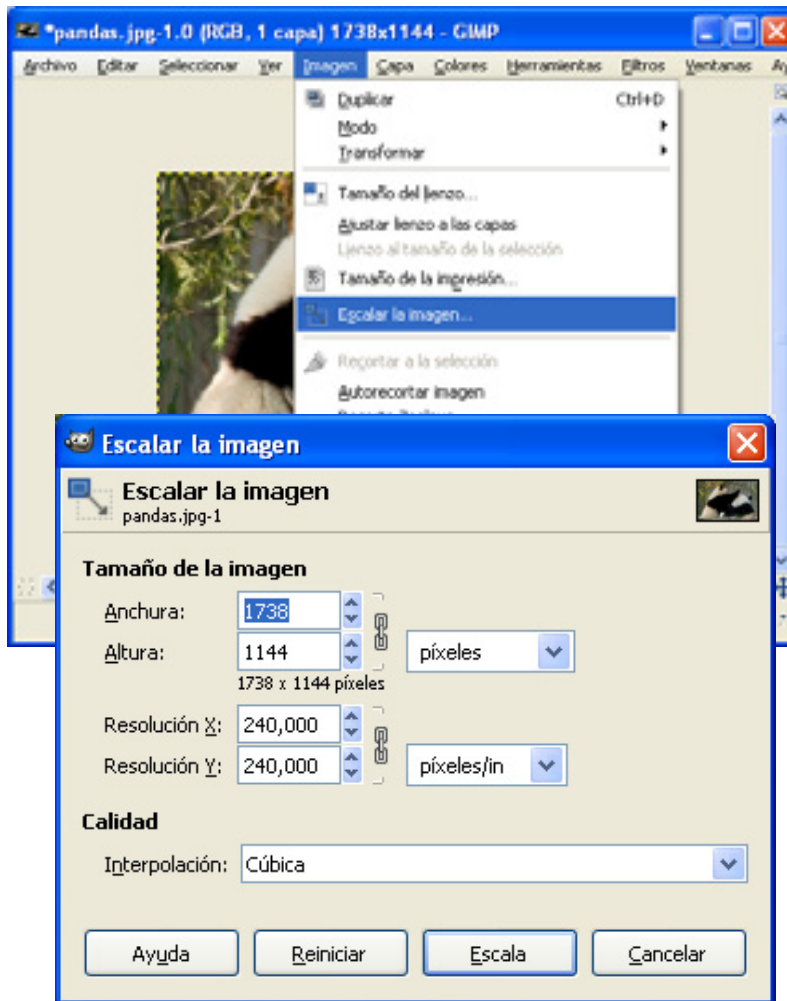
*pandas.jpg-1.0 (RGB, 1 capa) 1738x1144 - GIMP

Archivo Editar Seleccionar Ver Imagen Capa Colores Herramientas Filtros Ventanas Ay

Duplicar Ctrl+D
Modo
Transformar
Tamaño del lienzo...
Ajustar lienzo a las capas
Lienzo al tamaño de la selección
Tamaño de la impresión...
Escalar la imagen...
Recortar a la selección
Autorecortar imagen
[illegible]

Escalar la imagen

Escalar la imagen
pandas.jpg-1

Tamaño de la imagen
Anchura: 1738
Altura: 1144 píxeles
1738 x 1144 píxeles
Resolución X: 240,000
Resolución Y: 240,000 píxeles/in

Calidad
Interpolación: Cúbica

Ayuda Reiniciar Escala Cancelar